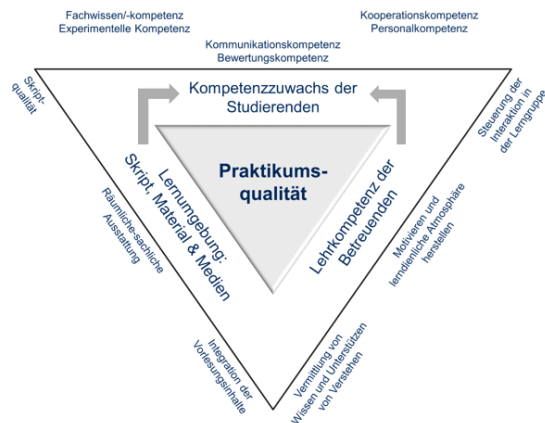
Fachwissen/-kompetenz
Experimentelle Kompetenz

Kommunikationskompetenz
Bewertungskompetenz

Kooperationskompetenz
Personalkompetenz

Skript-qualität

Kompetenzzuwachs der Studierenden

Steuerung der Interaktion in der Lerngruppe

Lernumgebung: Skript, Material & Medien

Praktikums-qualität

Lehrkompetenz der Betreuenden

Räumliche-sachliche Ausstattung

Motivieren und lernförderliche Atmosphäre herstellen

Integration der Vorlesungsinhalte

Vermittlung von Wissen und Unterstützen von Verstehen